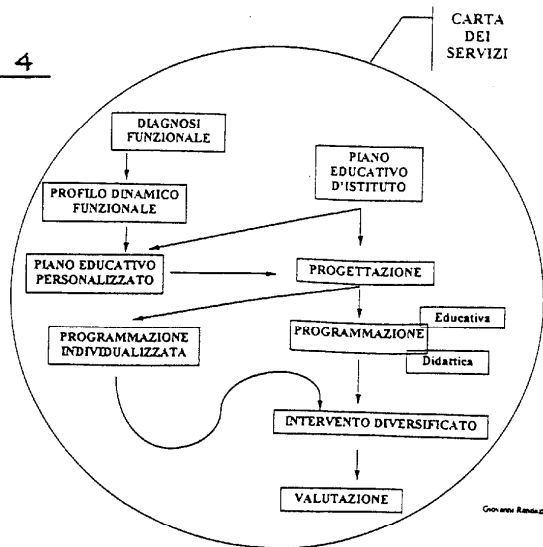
4

CARTA DEI SERVIZI

DIAGNOSI FUNZIONALE

PIANO EDUCATIVO D'ISTITUTO

PROFILO DINAMICO FUNZIONALE

PIANO EDUCATIVO PERSONALIZZATO

PROGETTAZIONE

PROGRAMMAZIONE INDIVIDUALIZZATA

PROGRAMMAZIONE

Educativa

Didattica

INTERVENTO DIVERSIFICATO

VALUTAZIONE

Giovanni Randazzo